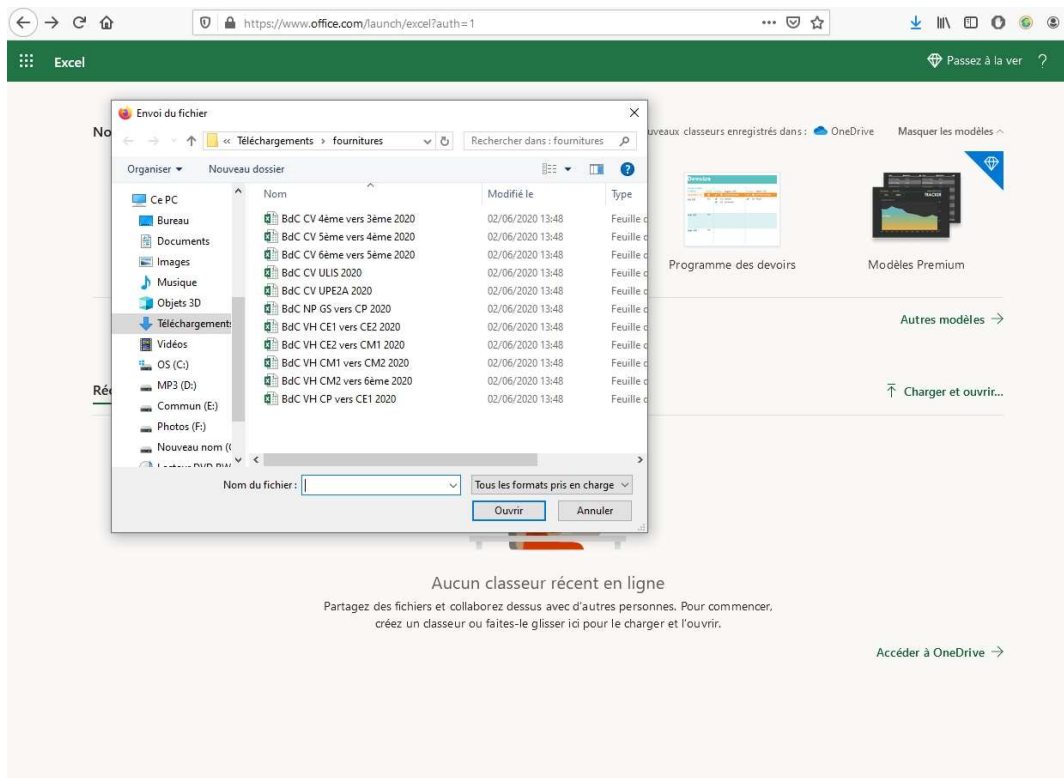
https://www.office.com/launch/excel?auth=1

Excel

Passez à la ver ?

No

Ré

Envoi du fichier

« Téléchargements › fournitures

Rechercher dans : fournitures

Organiser ▾ Nouveau dossier

Ce PC
Bureau
Documents
Images
Musique
Objets 3D
Téléchargements
Vidéos
OS (C:)
MP3 (D:)
Commun (E:)
Photos (F:)
Nouveau nom (
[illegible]

| Nom | Modifié le | Type |
|---|---|---|
| BdC CV 4ème vers 3ème 2020 | 02/06/2020 13:48 | Feuille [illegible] |
| BdC CV 5ème vers 4ème 2020 | 02/06/2020 13:48 | Feuille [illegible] |
| BdC CV 6ème vers 5ème 2020 | 02/06/2020 13:48 | Feuille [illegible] |
| BdC CV ULIS 2020 | 02/06/2020 13:48 | Feuille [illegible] |
| BdC CV UPE2A 2020 | 02/06/2020 13:48 | Feuille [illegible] |
| BdC NP GS vers CP 2020 | 02/06/2020 13:48 | Feuille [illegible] |
| BdC VH CE1 vers CE2 2020 | 02/06/2020 13:48 | Feuille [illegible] |
| BdC VH CE2 vers CM1 2020 | 02/06/2020 13:48 | Feuille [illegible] |
| BdC VH CM1 vers CM2 2020 | 02/06/2020 13:48 | Feuille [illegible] |
| BdC VH CM2 vers 6ème 2020 | 02/06/2020 13:48 | Feuille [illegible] |
| BdC VH CP vers CE1 2020 | 02/06/2020 13:48 | Feuille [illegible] |

Nom du fichier :

Tous les formats pris en charge

Ouvrir Annuler

uveaux classeurs enregistrés dans : OneDrive

Masquer les modèles

Programme des devoirs

Modèles Premium

Autres modèles →

Charger et ouvrir...

Aucun classeur récent en ligne

Partagez des fichiers et collaborez dessus avec d'autres personnes. Pour commencer, créez un classeur ou faites-le glisser ici pour le charger et l'ouvrir.

Accéder à OneDrive →